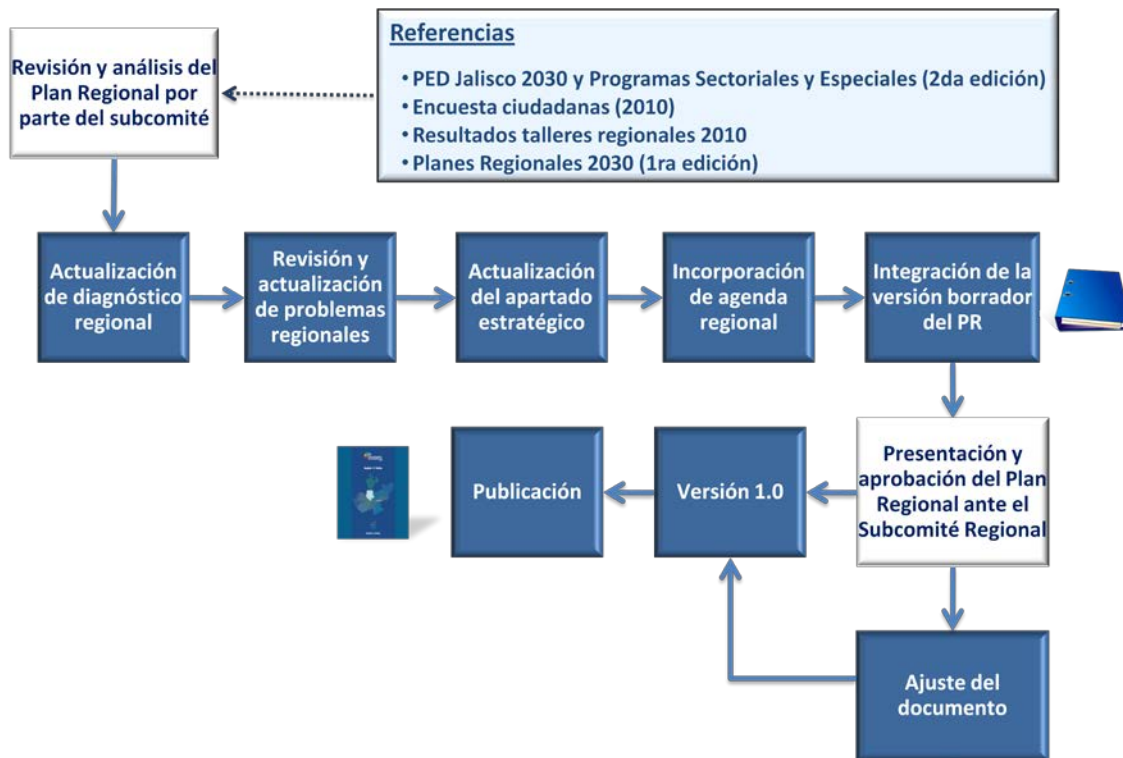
Revisión y análisis del Plan Regional por parte del subcomité

Referencias
• PED Jalisco 2030 y Programas Sectoriales y Especiales (2da edición)
• Encuesta ciudadanas (2010)
• Resultados talleres regionales 2010
• Planes Regionales 2030 (1ra edición)

Actualización de diagnóstico regional

Revisión y actualización de problemas regionales

Actualización del apartado estratégico

Incorporación de agenda regional

Integración de la versión borrador del PR

Presentación y aprobación del Plan Regional ante el Subcomité Regional

Versión 1.0

Publicación

Ajuste del documento